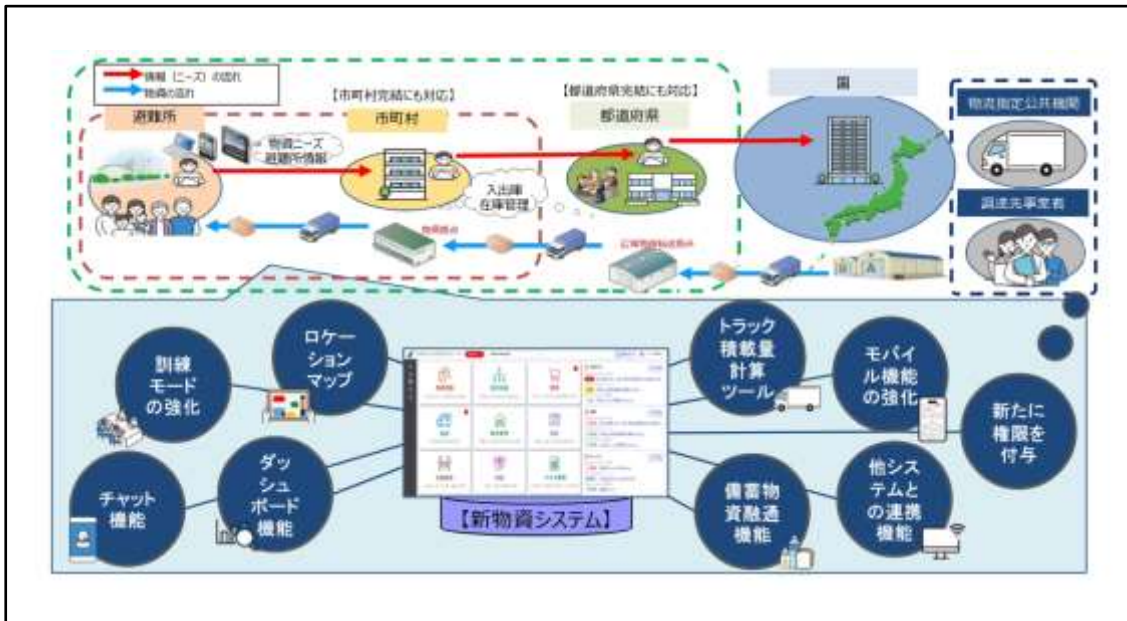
情報（ニーズ）の流れ
物資の流れ

【市町村完結にも対応】
【都道府県完結にも対応】

避難所
物資ニーズ
避難所情報
市町村
都道府県
国
物流指定公共機関
調達先事業者
入出庫
在庫管理
物資拠点
広域物資輸送拠点

訓練モードの強化
ロケーションマップ
トラック積載量計算ツール
モバイル機能の強化
新たに権限を付与
チャット機能
ダッシュボード機能
備蓄物資融通機能
他システムとの連携機能

【新物資システム】